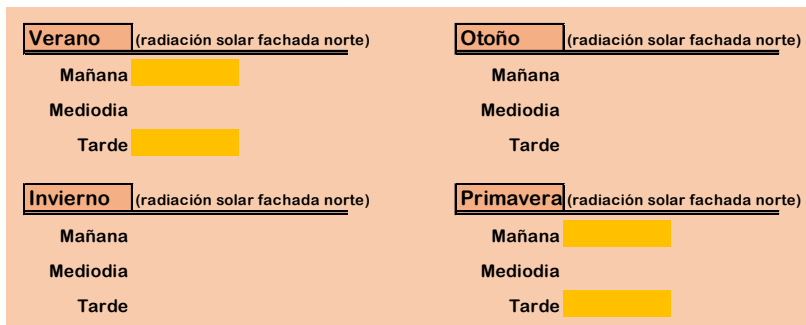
Verano (radiación solar fachada norte)

Mañana

Mediodia

Tarde

Otoño (radiación solar fachada norte)

Mañana

Mediodia

Tarde

Invierno (radiación solar fachada norte)

Mañana

Mediodia

Tarde

Primavera (radiación solar fachada norte)

Mañana

Mediodia

Tarde